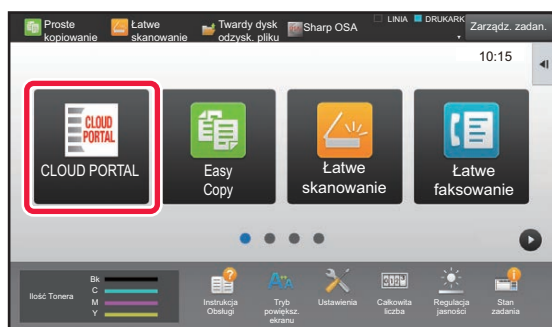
Proste kopiowanie
Łatwe skanowanie
Twardy dysk odzysk. pliku
Sharp OSA
LINIA
DRUKARKA
Zarządz. zadan.
10:15
CLOUD PORTAL
CLOUD PORTAL
Easy Copy
Łatwe skanowanie
Łatwe faksowanie
Ilość Tonera
Bk
C
M
Y
Instrukcja Obsługi
Tryb powiększ. ekranu
Ustawienia
Całkowita liczba
Regulacja jasności
Stan zadania